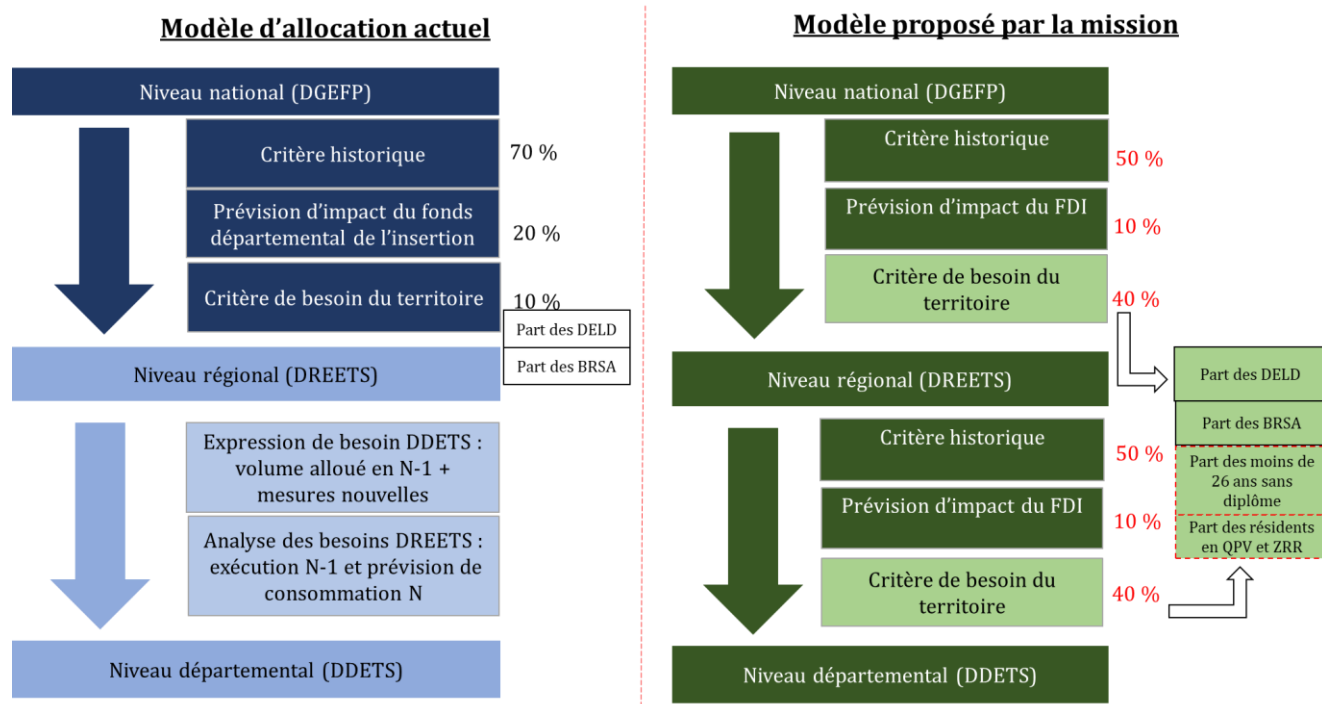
Modèle d'allocation actuel

Niveau national (DGEFP)

Critère historique 70 %

Prévision d'impact du fonds départemental de l'insertion 20 %

Critère de besoin du territoire 10 %

Part des DELD

Part des BRSA

Niveau régional (DREETS)

Expression de besoin DDETS : volume alloué en N-1 + mesures nouvelles

Analyse des besoins DREETS : exécution N-1 et prévision de consommation N

Niveau départemental (DDETS)

Modèle proposé par la mission

Niveau national (DGEFP)

Critère historique 50 %

Prévision d'impact du FDI 10 %

Critère de besoin du territoire 40 %

Niveau régional (DREETS)

Part des DELD

Part des BRSA

Part des moins de 26 ans sans diplôme

Part des résidents en QPV et ZRR

Critère historique 50 %

Prévision d'impact du FDI 10 %

Critère de besoin du territoire 40 %

Niveau départemental (DDETS)